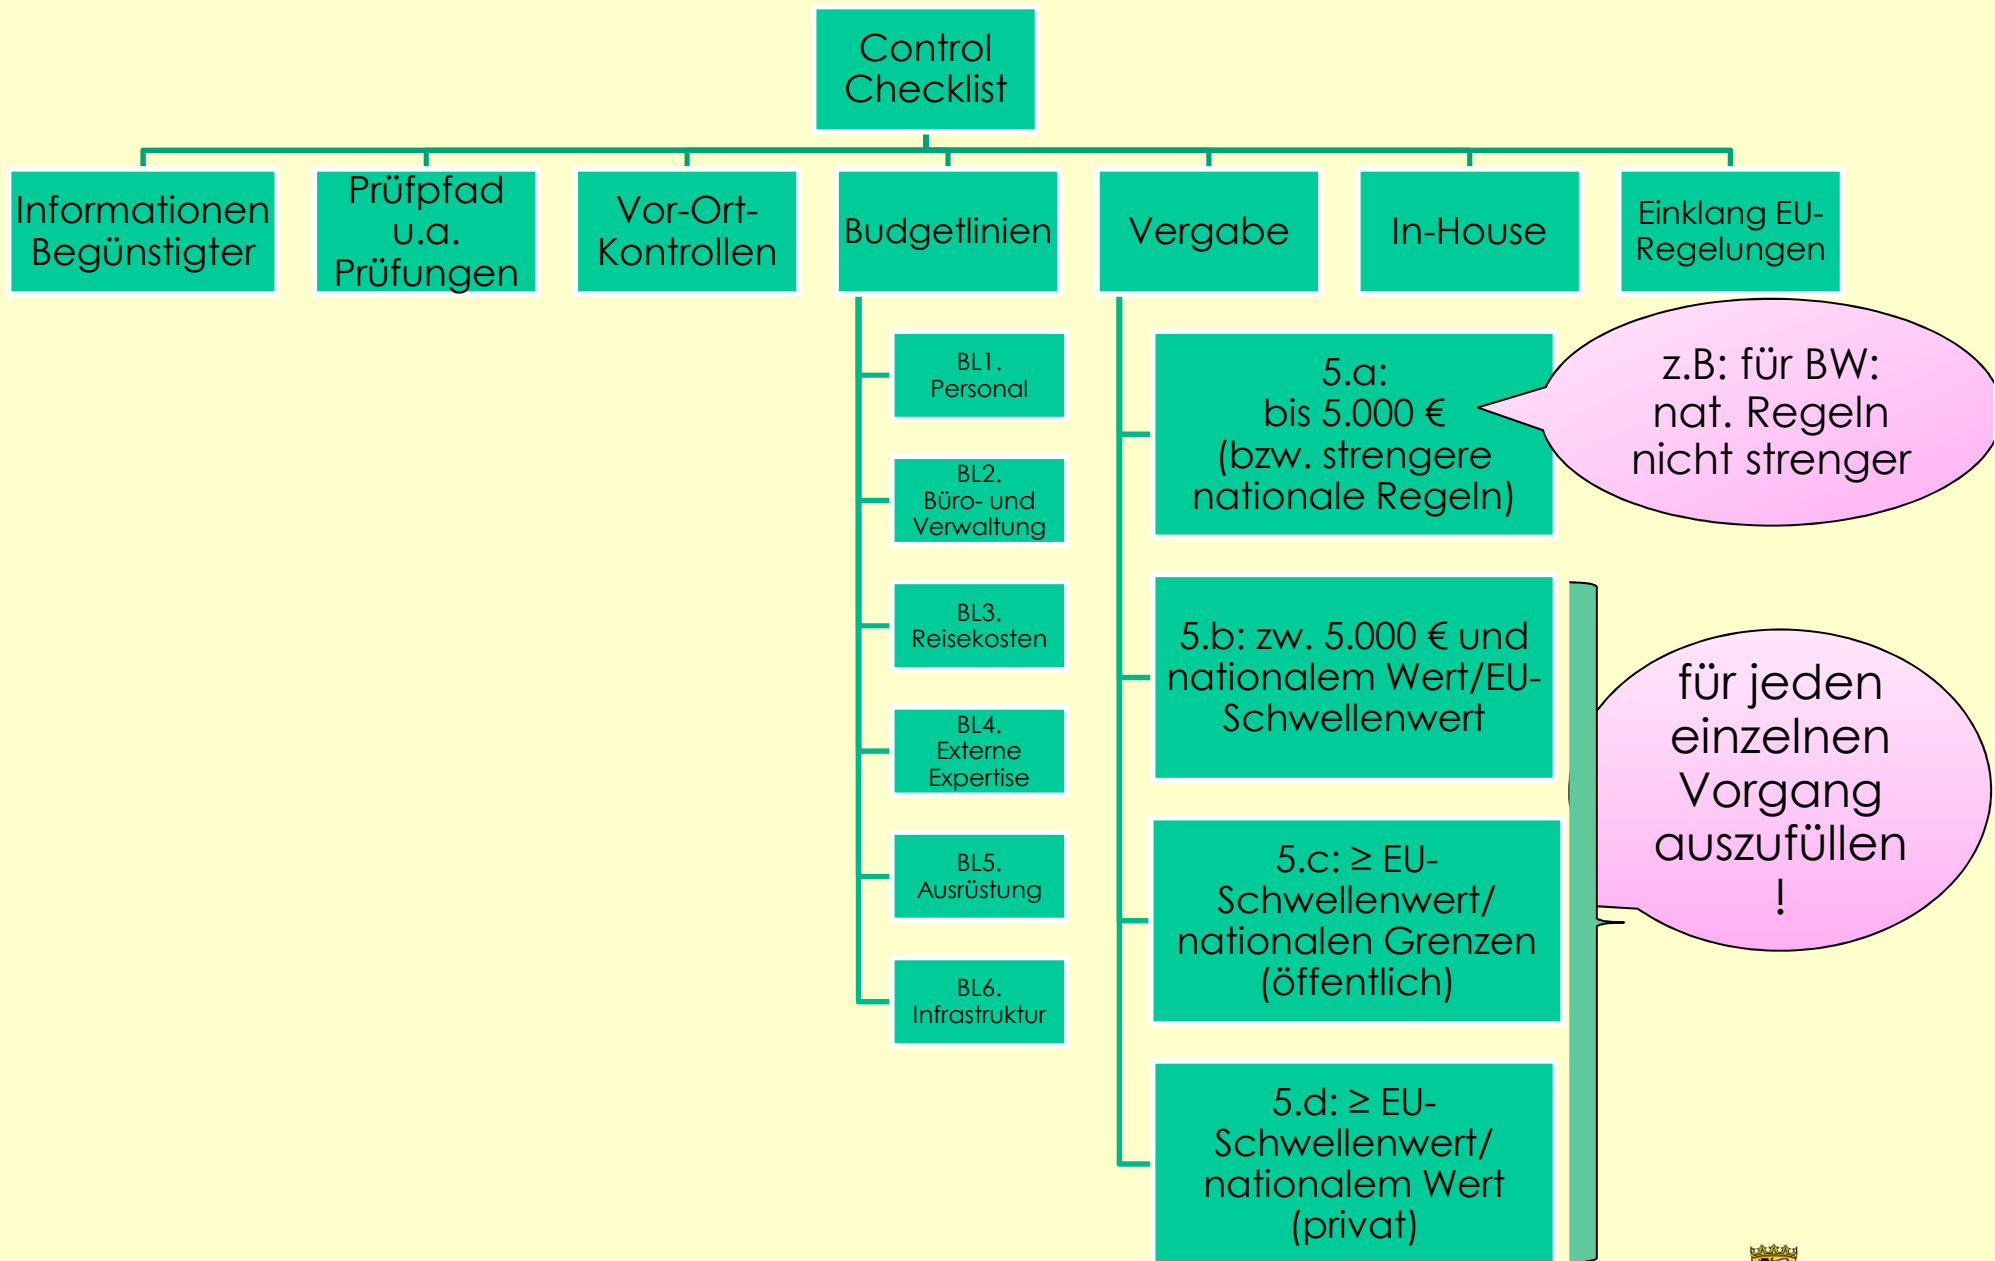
Control Checklist

Informationen Begünstigter

Prüfpfad u.a. Prüfungen

Vor-Ort-Kontrollen

Budgetlinien

Vergabe

In-House

Einklang EU-Regelungen

BL1. Personal

BL2. Büro- und Verwaltung

BL3. Reisekosten

BL4. Externe Expertise

BL5. Ausrüstung

BL6. Infrastruktur

5.a: bis 5.000 € (bzw. strengere nationale Regeln)

z.B: für BW: nat. Regeln nicht strenger

5.b: zw. 5.000 € und nationalem Wert/EU-Schwellenwert

5.c: ≥ EU-Schwellenwert/ nationalen Grenzen (öffentlich)

5.d: ≥ EU-Schwellenwert/ nationalem Wert (privat)

für jeden einzelnen Vorgang auszufüllen !